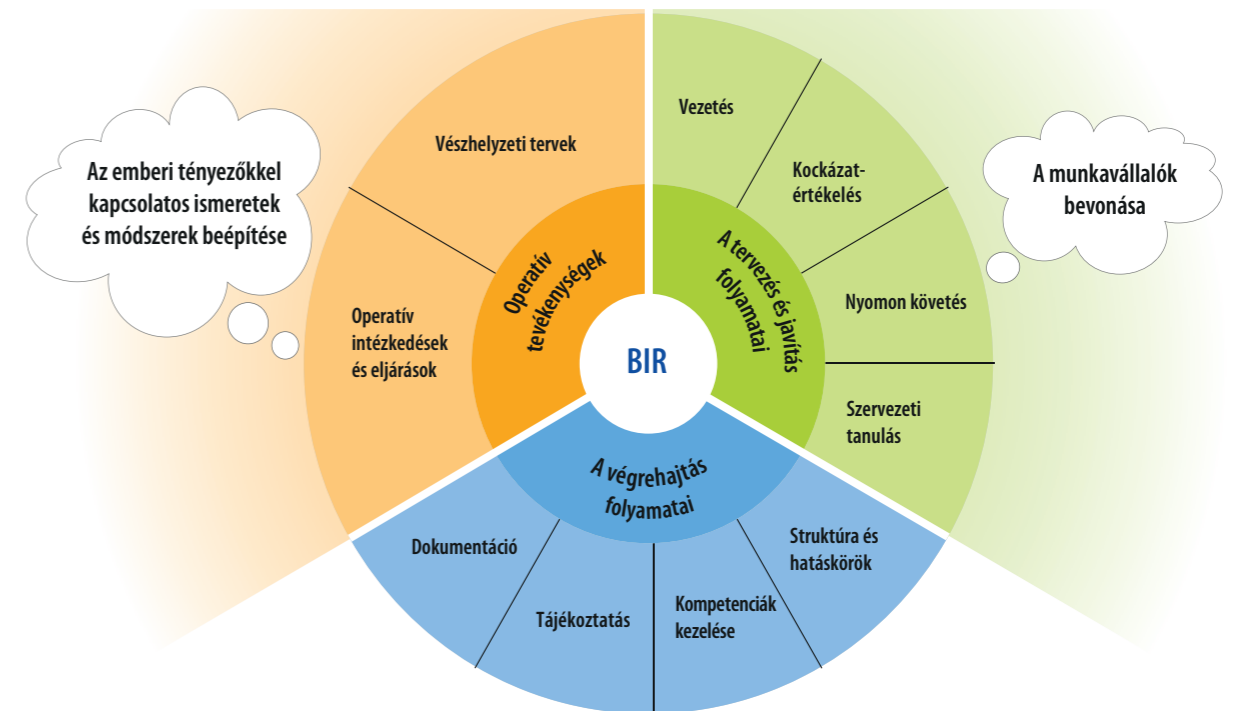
Az emberi tényezőkkel kapcsolatos ismeretek és módszerek beépítése

Vészhelyzeti tervek

Operatív intézkedések és eljárások

Operatív tevékenységek

BIR

Vezetés

Kockázat-értékelés

Nyomon követés

Szervezeti tanulás

A tervezés és javítás folyamatai

A munkavállalók bevonása

A végrehajtás folyamatai

Dokumentáció

Tájékoztatás

Kompetenciák kezelése

Struktúra és hatáskörök